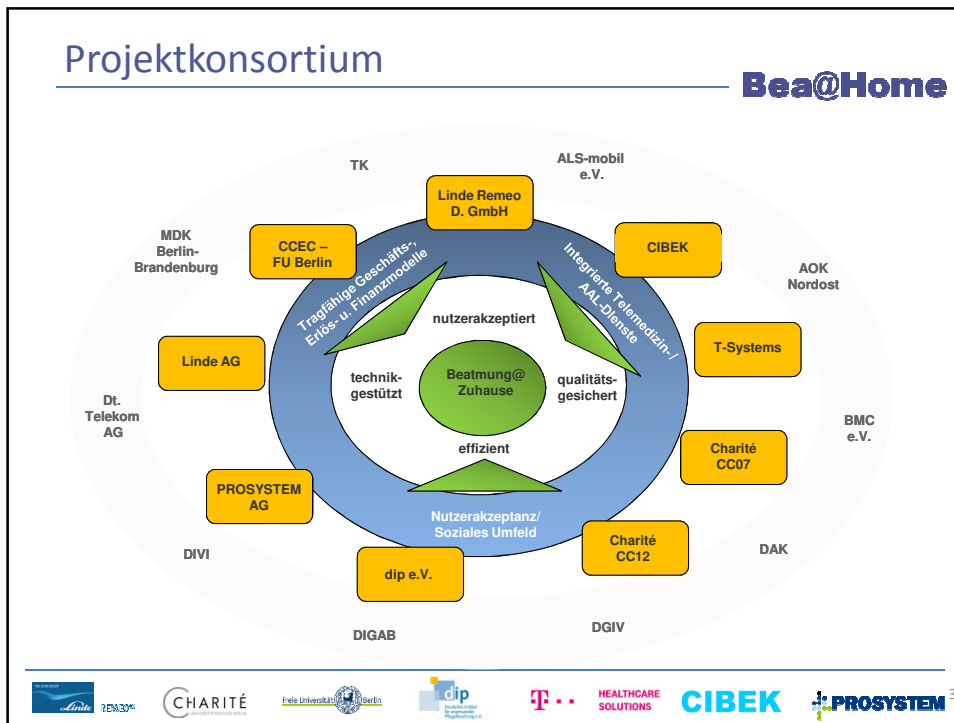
Projektkonsortium

Bea@Home

TK

ALS-mobil e.V.

Linde Remeo D. GmbH

CCEC – FU Berlin

CIBEK

MDK Berlin-Brandenburg

AOK Nordost

Tragfähige Geschäfts-, Erlös- u. Finanzmodelle

Integrierte Telemedizin- / AAL-Dienste

nutzerakzeptiert

T-Systems

Linde AG

technik-gestützt

Beatmung@ Zuhause

qualitäts-gesichert

Dt. Telekom AG

BMC e.V.

effizient

Charité CC07

PROSYSTEM AG

Nutzerakzeptanz/ Soziales Umfeld

Charité CC12

DIVI

DAK

dip e.V.

DIGAB

DGIV

Linde REMEO

CHARITÉ

Freie Universität Berlin

dip

T · ·

HEALTHCARE SOLUTIONS

CIBEK

PROSYSTEM

3